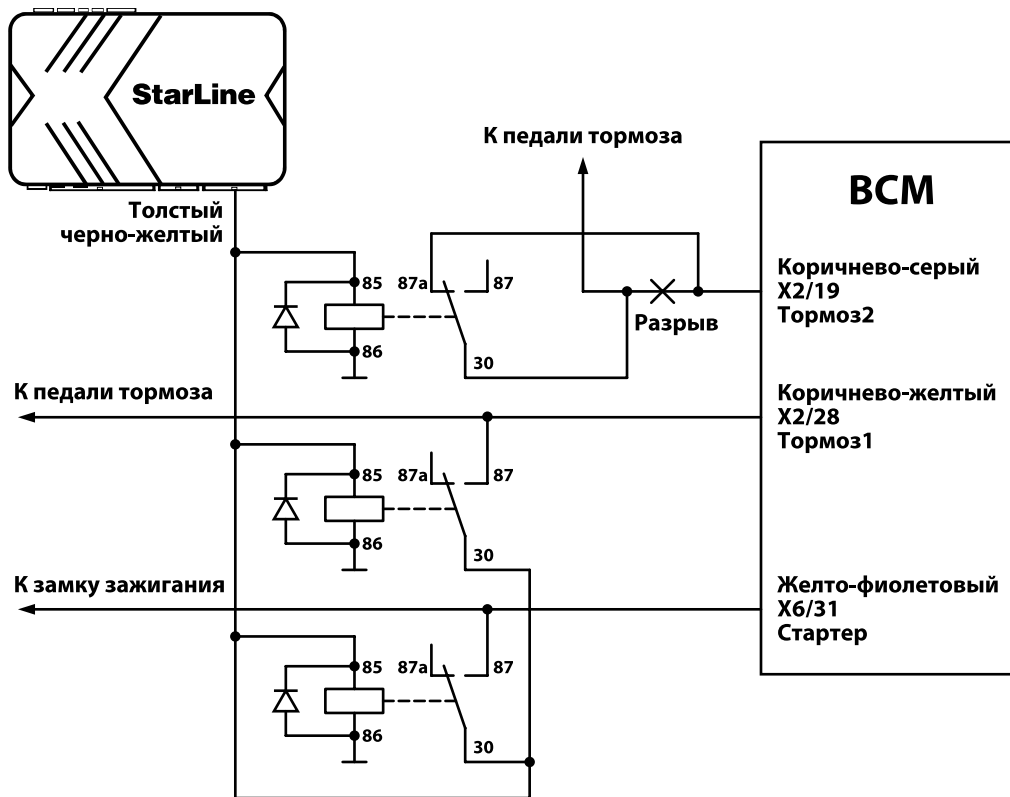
StarLine

К педали тормоза

BCM

Толстый черно-желтый

85 87a 87

86 30

Разрыв

Коричнево-серый
X2/19
Тормоз2

К педали тормоза

Коричнево-желтый
X2/28
Тормоз1

85 87a 87

86 30

К замку зажигания

Желто-фиолетовый
X6/31
Стартер

85 87a 87

86 30